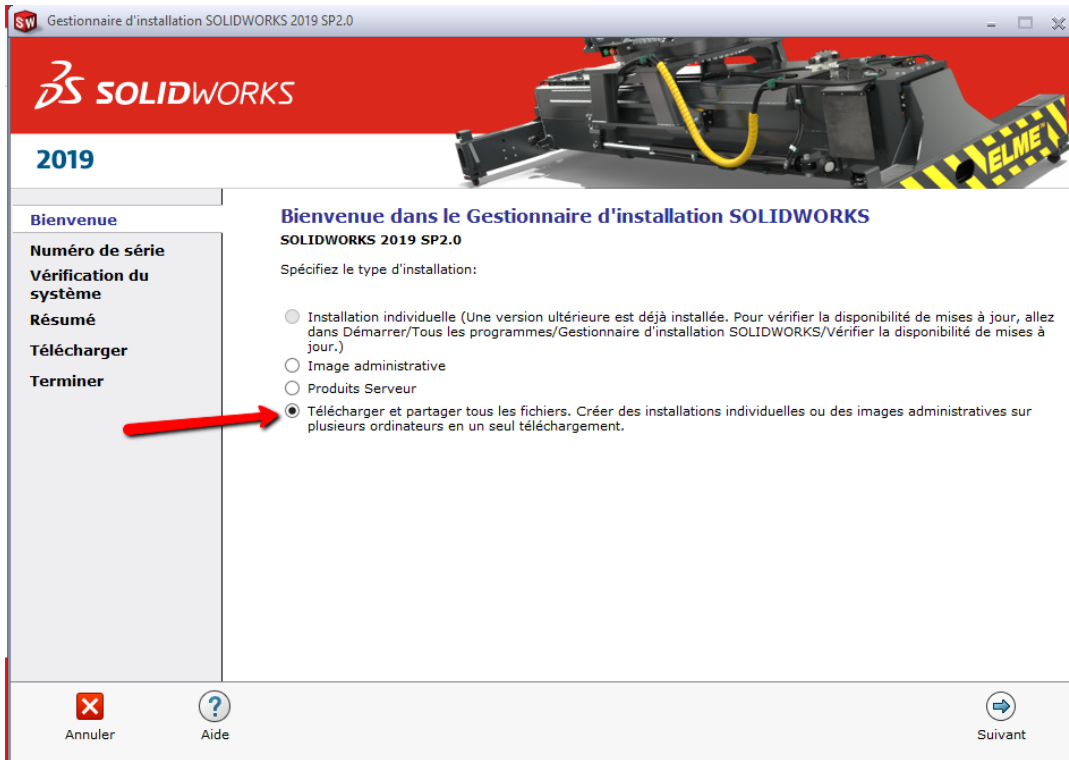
Gestionnaire d'installation SOLIDWORKS 2019 SP2.0

SOLIDWORKS

2019

ELME

Bienvenue
Numéro de série
Vérification du système
Résumé
Télécharger
Terminer

Bienvenue dans le Gestionnaire d'installation SOLIDWORKS
SOLIDWORKS 2019 SP2.0

Spécifiez le type d'installation:

Installation individuelle (Une version ultérieure est déjà installée. Pour vérifier la disponibilité de mises à jour, allez dans Démarrer/Tous les programmes/Gestionnaire d'installation SOLIDWORKS/Vérifier la disponibilité de mises à jour.)

Image administrative

Produits Serveur

Télécharger et partager tous les fichiers. Créer des installations individuelles ou des images administratives sur plusieurs ordinateurs en un seul téléchargement.

Annuler

Aide

Suivant